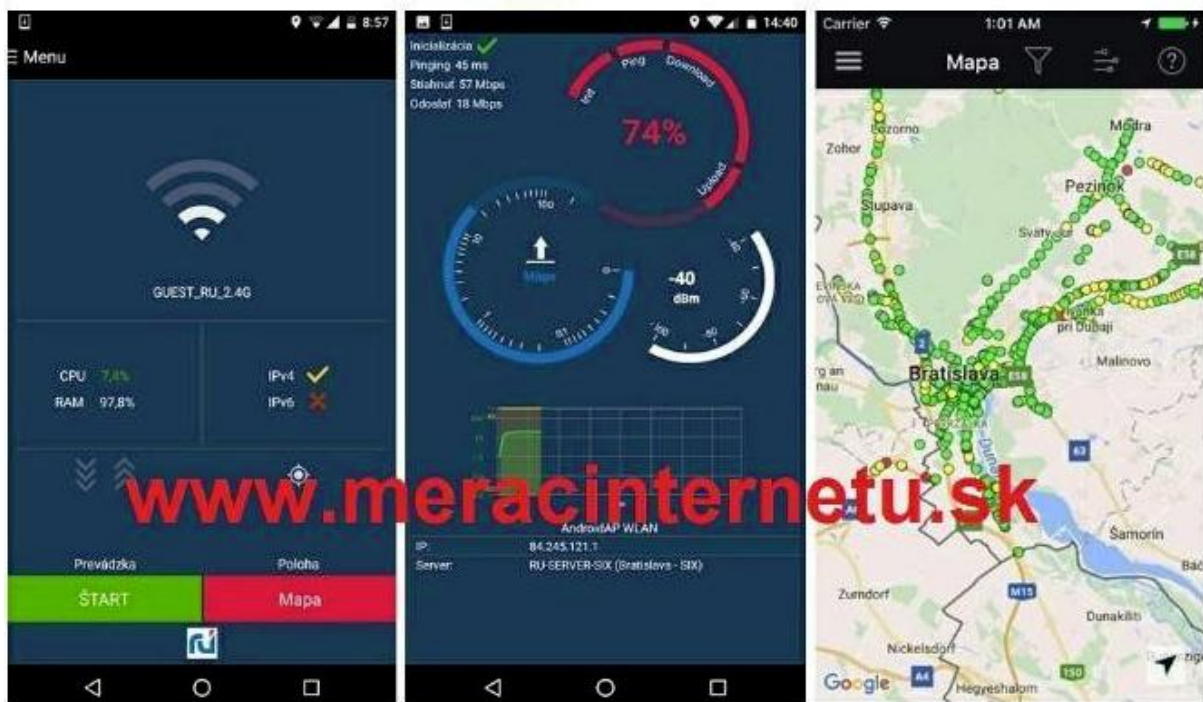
8:57
Menu

GUEST_RU_2.4G

CPU 7,4%
RAM 97,8%

IPv4
IPv6

Prevádzka
Poloha

ŠTART
Mapa

14:40
Inicializácia
Pinging 45 ms
Stiahnuť 57 Mbps
Odoslať 18 Mbps

Init
Ping
Download
Upload

74%

Mbps

-40
dBm

AndroidAP WLAN
IP: 84.245.121.1
Server: RU-SERVER-SIX (Bratislava - SIX)

www.meracinternetu.sk

Carrier
1:01 AM
Mapa

Zohor
Lozorno
Stupava
Modra
Pezinok
Svätý Jur
Ivanka pri Dunaji
Malinovo
Bratislava
Šamorín
Zurndorf
Dunakiliti
Nickelsdorf
Hegyeshalom
Google